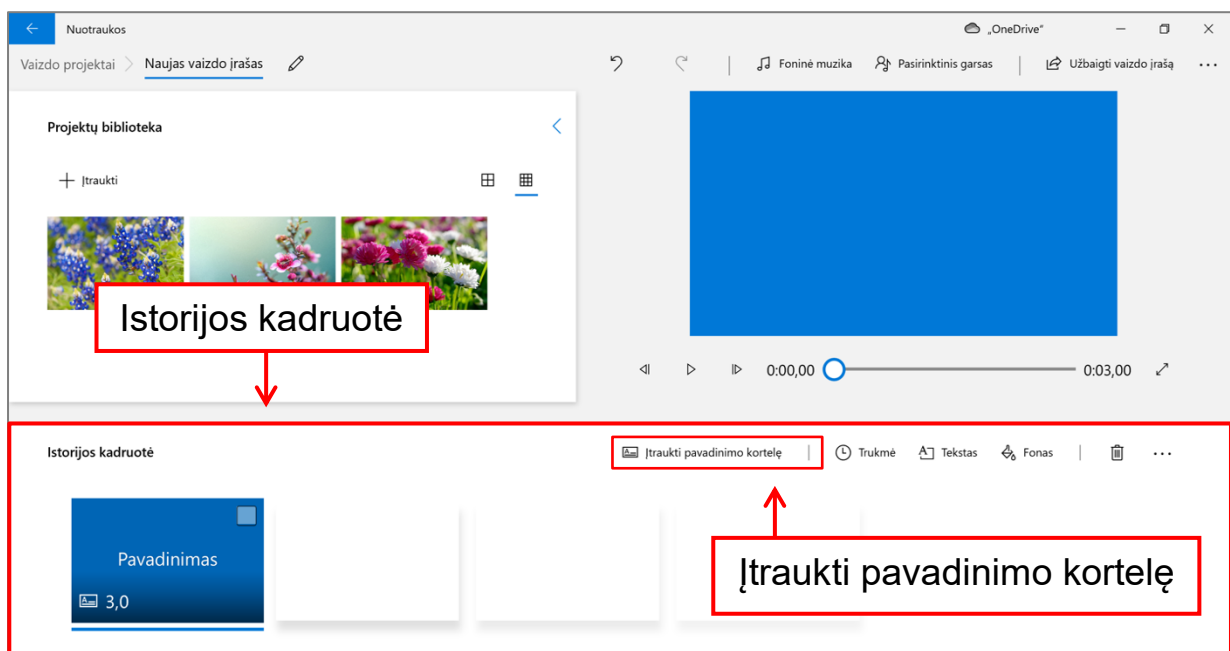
Nuotraukos

„OneDrive“

Vaizdo projektai > Naujas vaizdo įrašas

Foninė muzika   Pasirinktinis garsas   Užbaigti vaizdo įrašą   ...

Projektų biblioteka

+ Įtraukti

Istorijos kadruotė

0:00,00   0:03,00

Istorijos kadruotė

Įtraukti pavadinimo kortelę   Trukmė   Tekstas   Fonas   ...

Pavadinimas

3,0

Įtraukti pavadinimo kortelę